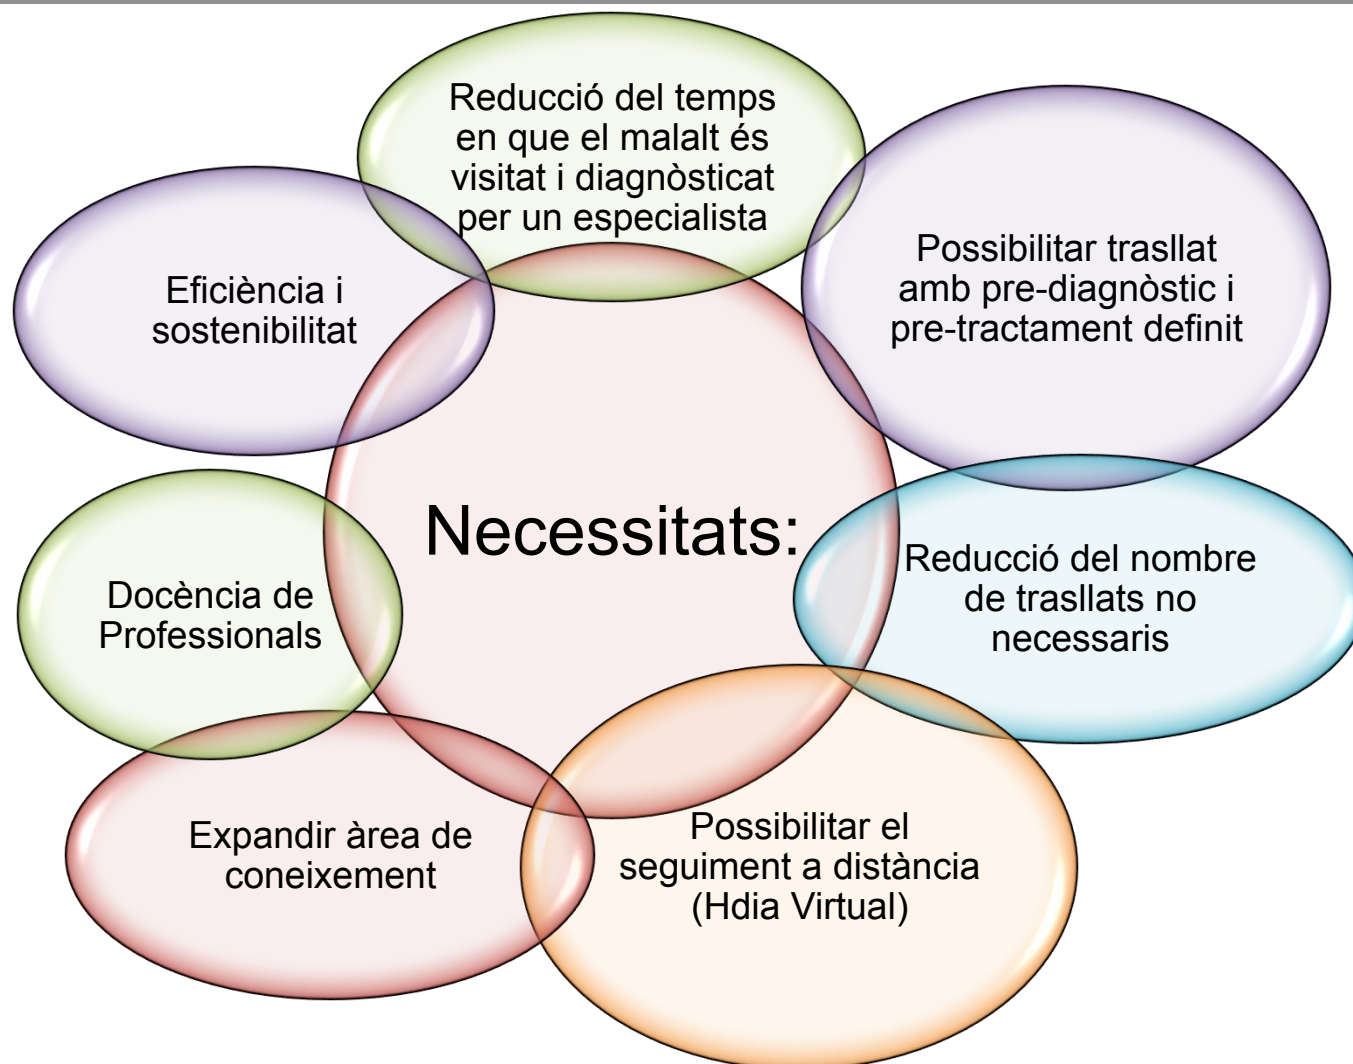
Necessitats:

Reducció del temps en que el malalt és visitat i diagnòsticat per un especialista

Possibilitar trasllat amb pre-diagnòstic i pre-tractament definit

Reducció del nombre de trasllats no necessaris

Possibilitar el seguiment a distància (Hdia Virtual)

Expandir àrea de coneixement

Docència de Professionals

Eficiència i sostenibilitat